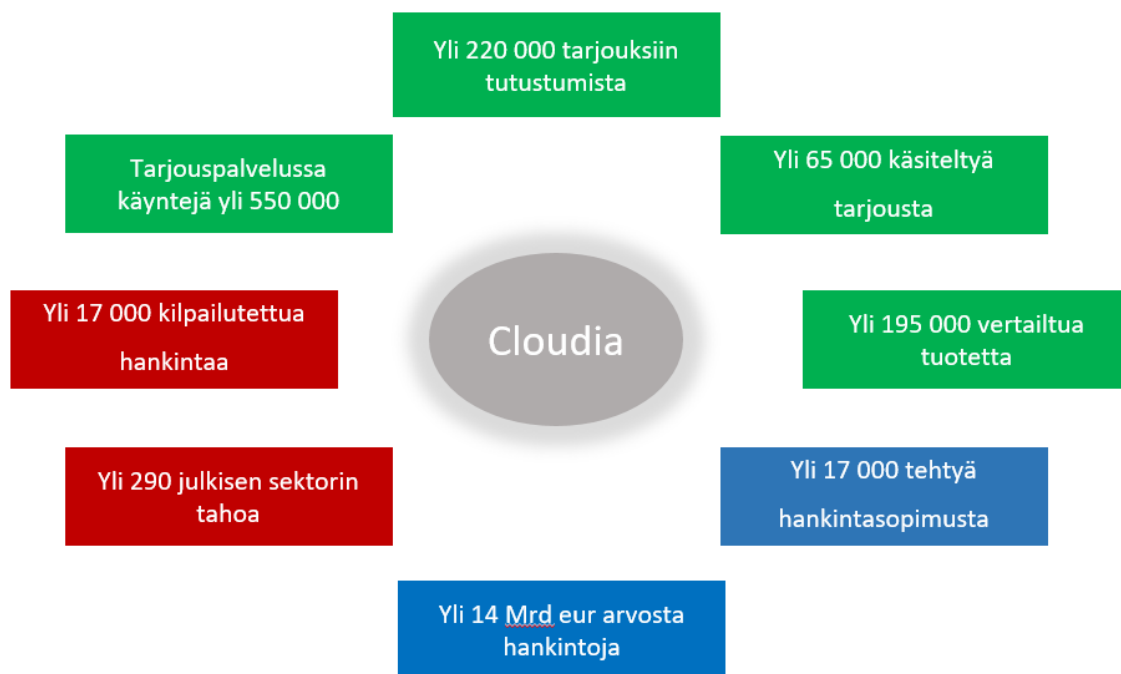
Yli 220 000 tarjouksiin tutustumista

Tarjouspalvelussa käyntejä yli 550 000

Yli 65 000 käsiteltyä tarjousta

Yli 17 000 kilpailutettua hankintaa

Cloudia

Yli 195 000 vertailtua tuotetta

Yli 290 julkisen sektorin tahoa

Yli 17 000 tehtyä hankintasopimusta

Yli 14 Mrd eur arvosta hankintoja